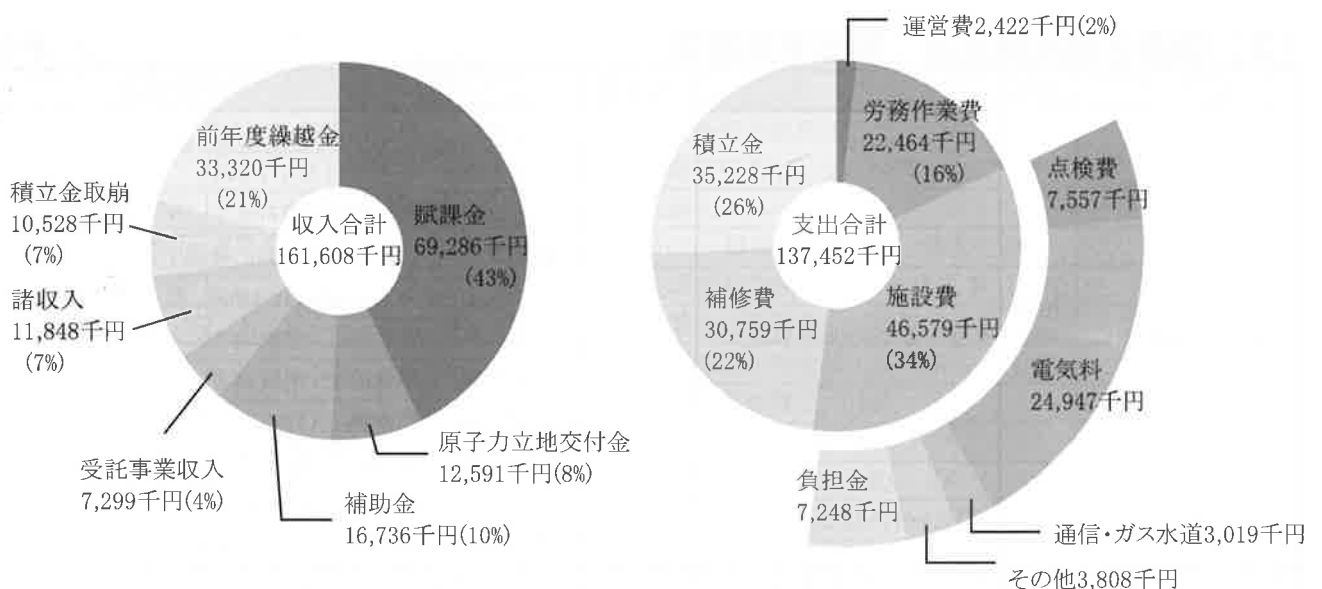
前年度繰越金
33,320千円
(21%)

積立金取崩
10,528千円
(7%)

収入合計
161,608千円

賦課金
69,286千円
(43%)

諸収入
11,848千円
(7%)

受託事業収入
7,299千円(4%)

補助金
16,736千円(10%)

原子力立地交付金
12,591千円(8%)

運営費2,422千円(2%)

積立金
35,228千円
(26%)

労務作業費
22,464千円
(16%)

点検費
7,557千円

支出合計
137,452千円

補修費
30,759千円
(22%)

施設費
46,579千円
(34%)

電気料
24,947千円

負担金
7,248千円

通信・ガス水道3,019千円

その他3,808千円